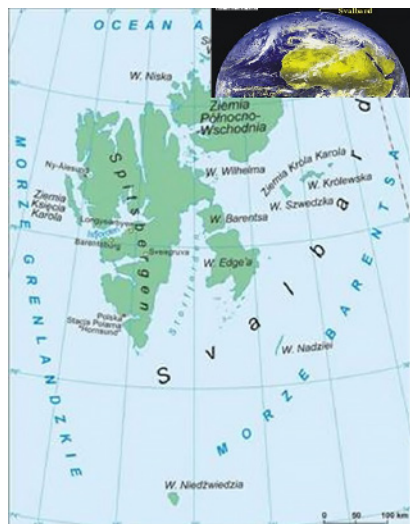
OCEAN A

Svalbard

W. Niska

Ziemia Północno-Wschodnia

MORZE GRENLANDZKIE

Ny-Ålesund

Ziemia Księcia Karola

Spitsbergen

Longyearbyen

Isfjorden

Barentsburg

Sveagruva

Polska Stacja Polarna "Hornsund"

W. Wilhelma

Ziemia Króla Karola

W. Królewska

W. Szwedzka

W. Barentsa

W. Edge'a

Storfjorden

Svalbard

W. Nadziei

MORZE BARENTSA

W. Niedźwiedzia

0 50 100 km